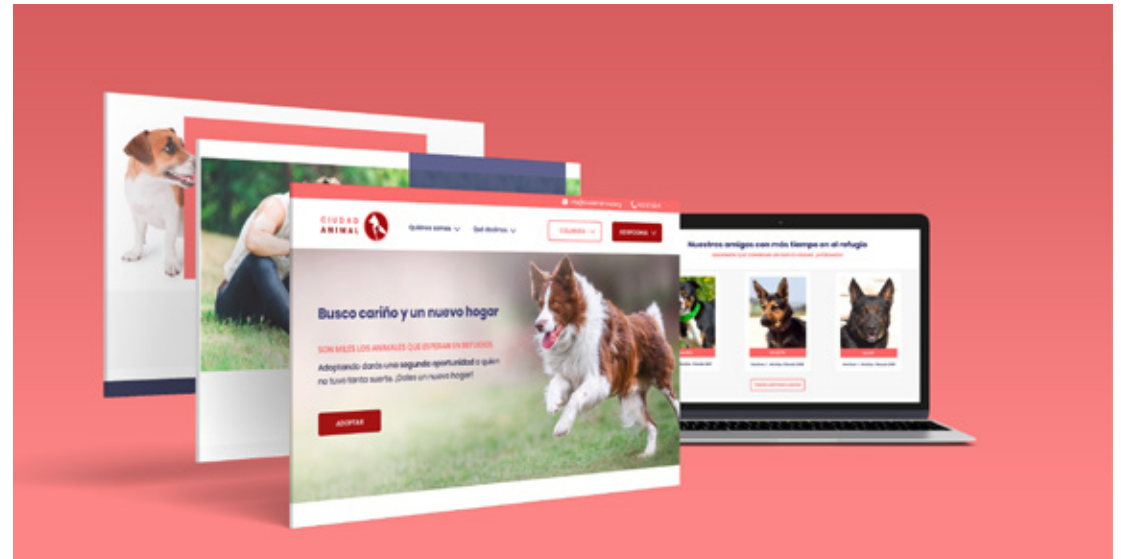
CIUDAD ANIMAL

Quiénes somos

Qué hacemos

COLABORA

DONACIONES

Busco cariño y un nuevo hogar

SON MILES LOS ANIMALES QUE ESPERAN EN REFUGIOS

Adoptando darás una segunda oportunidad a quien no tuvo tanta suerte. ¡Dales un nuevo hogar!

ADOPTAR

Nuestros amigos con más tiempo en el refugio

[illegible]